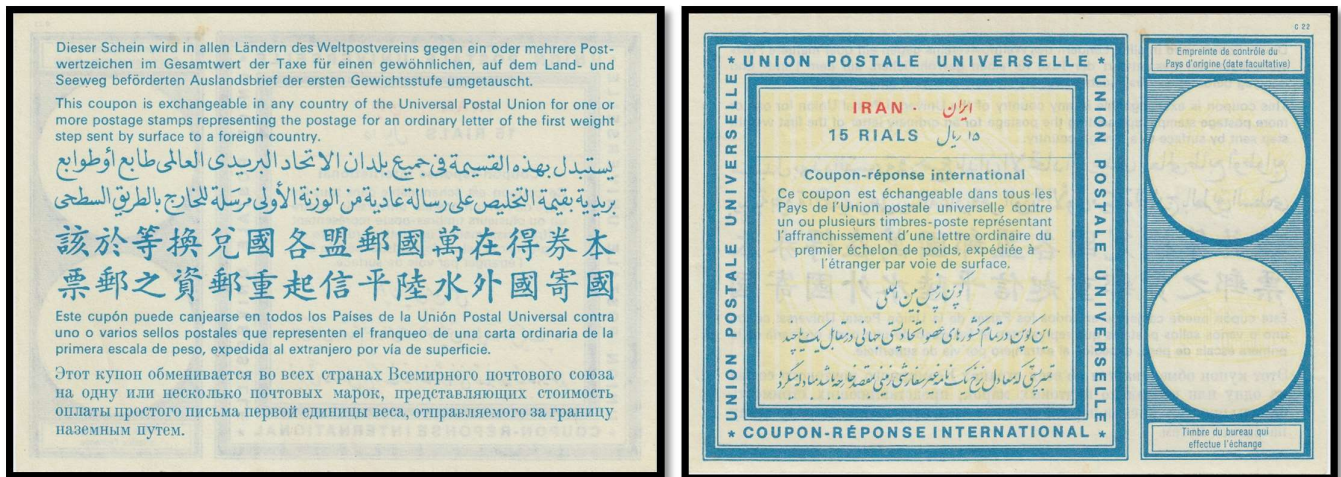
Dieser Schein wird in allen Ländern des Weltpostvereins gegen ein oder mehrere Postwertzeichen im Gesamtwert der Taxe für einen gewöhnlichen, auf dem Land- und Seeweg beförderten Auslandsbrief der ersten Gewichtsstufe umgetauscht.

This coupon is exchangeable in any country of the Universal Postal Union for one or more postage stamps representing the postage for an ordinary letter of the first weight step sent by surface to a foreign country.

يستبدل بهذه القسيمة في جميع بلدان الاتحاد البريدي العالمي طابع أو طوابع بريدية بقيمة التخليص على رسالة عادية من الوزنة الأولى مرسلة للخارج بالطريق السطحي

該於等換兌國各盟郵國萬在得券本
票郵之資郵重起信平陸水外國寄國

Este cupón puede canjearse en todos los Países de la Unión Postal Universal contra uno o varios sellos postales que representen el franqueo de una carta ordinaria de la primera escala de peso, expedida al extranjero por vía de superficie.

Этот купон обменивается во всех странах Всемирного почтового союза на одну или несколько почтовых марок, представляющих стоимость оплаты простого письма первой единицы веса, отправляемого за границу наземным путем.

C 22

UNION POSTALE UNIVERSELLE

UNION POSTALE UNIVERSELLE

UNION POSTALE UNIVERSELLE

IRAN · ایران
15 RIALS ۱۵ ریال

Coupon-réponse international
Ce coupon est échangeable dans tous les Pays de l'Union postale universelle contre un ou plusieurs timbres-poste représentant l'affranchissement d'une lettre ordinaire du premier échelon de poids, expédiée à l'étranger par voie de surface.

کوپن پرسش بین المللی
این کوپن در تمام کشورهای عضو اتحادیه پستی جهانی در مقابل یک یا چند
تمبر پستی که معادل نرخ یک نامه عادی سطحی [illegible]

* COUPON-RÉPONSE INTERNATIONAL *

Empreinte de contrôle du Pays d'origine (date facultative)

Timbre du bureau qui effectue l'échange